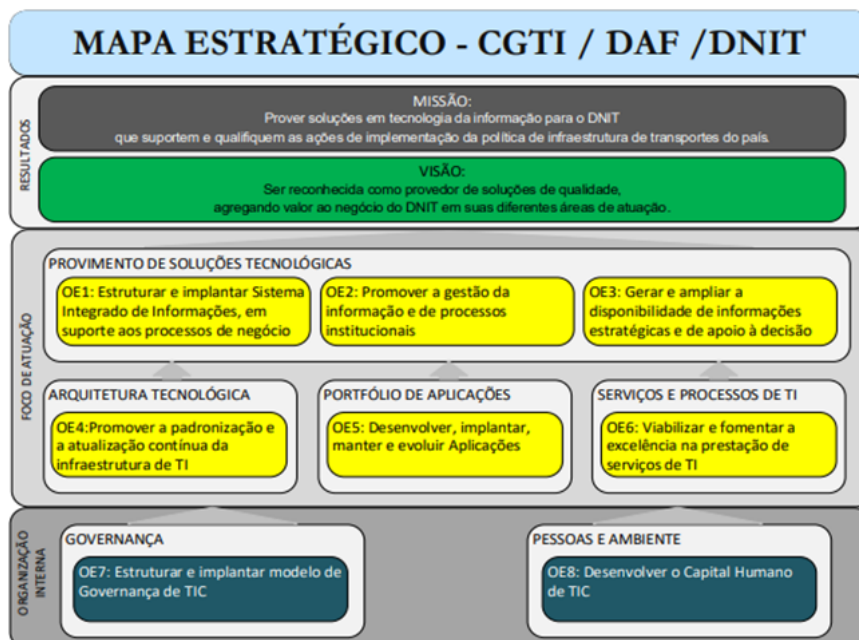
MAPA ESTRATÉGICO - CGTI / DAF /DNIT

RESULTADOS

MISSÃO:
Prover soluções em tecnologia da informação para o DNIT
que suportem e qualifiquem as ações de implementação da política de infraestrutura de transportes do país.

VISÃO:
Ser reconhecida como provedor de soluções de qualidade,
agregando valor ao negócio do DNIT em suas diferentes áreas de atuação.

FOCO DE ATUAÇÃO

PROVIMENTO DE SOLUÇÕES TECNOLÓGICAS

OE1: Estruturar e implantar Sistema Integrado de Informações, em suporte aos processos de negócio

OE2: Promover a gestão da informação e de processos institucionais

OE3: Gerar e ampliar a disponibilidade de informações estratégicas e de apoio à decisão

ARQUITETURA TECNOLÓGICA

OE4:Promover a padronização e a atualização contínua da infraestrutura de TI

PORTFÓLIO DE APLICAÇÕES

OE5: Desenvolver, implantar, manter e evoluir Aplicações

SERVIÇOS E PROCESSOS DE TI

OE6: Viabilizar e fomentar a excelência na prestação de serviços de TI

ORGANIZAÇÃO INTERNA

GOVERNANÇA

OE7: Estruturar e implantar modelo de Governança de TIC

PESSOAS E AMBIENTE

OE8: Desenvolver o Capital Humano de TIC